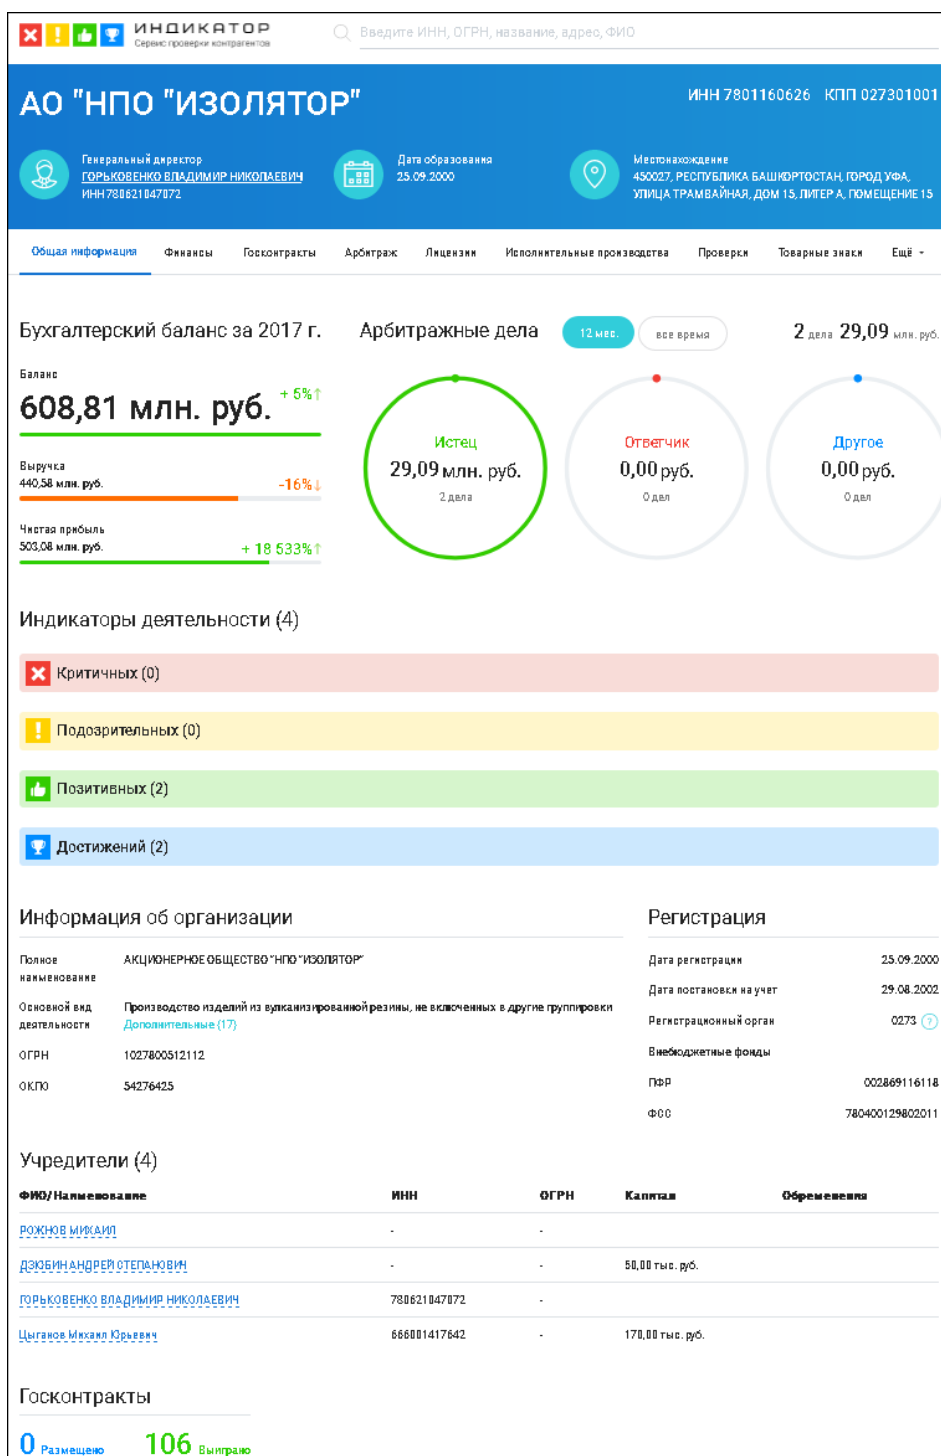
ИНДИКАТОР
Сервис проверки контрагентов

Введите ИНН, ОГРН, название, адрес, ФИО

АО "НПО "ИЗОЛЯТОР"

ИНН 7801160626 КПП 027301001

Генеральный директор
ГОРЬКОВЕНКО ВЛАДИМИР НИКОЛАЕВИЧ
ИНН 780621047072

Дата образования
25.09.2000

Местонахождение
450027, РЕСПУБЛИКА БАШКОРТОСТАН, ГОРОД УФА, УЛИЦА ТРАМВАЙНАЯ, ДОМ 15, ЛИТЕР А, ПОМЕЩЕНИЕ 15

Общая информация | Финансы | Госконтракты | Арбитраж | Лицензии | Исполнительные производства | Проверки | Товарные знаки | Ещё

Бухгалтерский баланс за 2017 г.

Баланс
608,81 млн. руб. + 5%↑

Выручка
440,58 млн. руб. -16%↓

Чистая прибыль
503,08 млн. руб. + 18 533%↑

Арбитражные дела

12 мес. | все время

2 дела 29,09 млн. руб.

Истец
29,09 млн. руб.
2 дела

Ответчик
0,00 руб.
0 дел

Другое
0,00 руб.
0 дел

Индикаторы деятельности (4)

Критичных (0)

Подозрительных (0)

Позитивных (2)

Достижений (2)

Информация об организации

Полное наименование АКЦИОНЕРНОЕ ОБЩЕСТВО "НПО "ИЗОЛЯТОР"

Основной вид деятельности Производство изделий из вулканизированной резины, не включенных в другие группировки
Дополнительные (17)

ОГРН 1027800512112

ОКПО 54276425

Регистрация

Дата регистрации 25.09.2000

Дата постановки на учет 29.08.2002

Регистрационный орган 0273 ?

Внебюджетные фонды

ПФР 002869116118

ФСС 780400129802011

Учредители (4)

| ФИО/Наименование | ИНН | ОГРН | Капитал | Обременения |
|---|---|---|---|---|
| РОЖНОВ МИХАИЛ | - | - | | |
| ДЭЮБИН АНДРЕЙ СТЕПАНОВИЧ | - | - | 50,00 тыс. руб. | |
| ГОРЬКОВЕНКО ВЛАДИМИР НИКОЛАЕВИЧ | 780621047072 | - | | |
| Цыганов Михаил Юрьевич | 666001417642 | - | 170,00 тыс. руб. | |

Госконтракты

0 Размещено 106 Выиграно